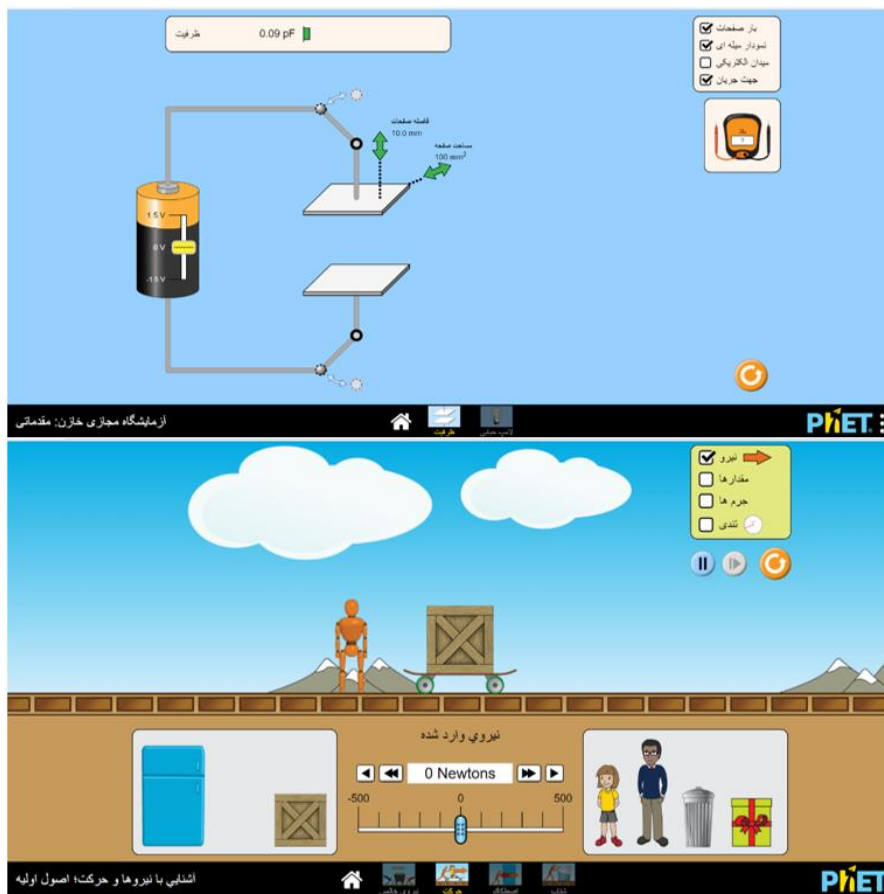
ظرفیت 0.09 pF

بار صفحات
نمودار میله ای
میدان الکتریکی
جهت جریان

فاصله صفحات
10.0 mm

مساحت صفحه
100 mm$^2$

1.5 V
0 V
-1.5 V

آزمایشگاه مجازی خازن: مقدماتی
ظرفیت
لامپ حبابی
PhET

نیرو
مقدارها
جرم ها
تندی

نیروی وارد شده
0 Newtons
-500
0
500

آشنایی با نیروها و حرکت؛ اصول اولیه
نیروی خالص
حرکت
اصطکاک
شتاب
PhET